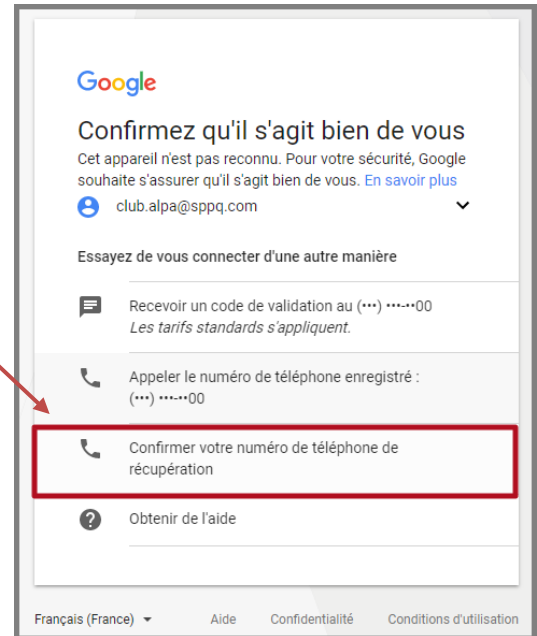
Google

Confirmez qu'il s'agit bien de vous

Cet appareil n'est pas reconnu. Pour votre sécurité, Google souhaite s'assurer qu'il s'agit bien de vous. En savoir plus

club.alpa@sppq.com

Essayez de vous connecter d'une autre manière

Recevoir un code de validation au (•••) •••-••00
Les tarifs standards s'appliquent.

Appeler le numéro de téléphone enregistré : (•••) •••-••00

Confirmer votre numéro de téléphone de récupération

Obtenir de l'aide

Français (France) Aide Confidentialité Conditions d'utilisation